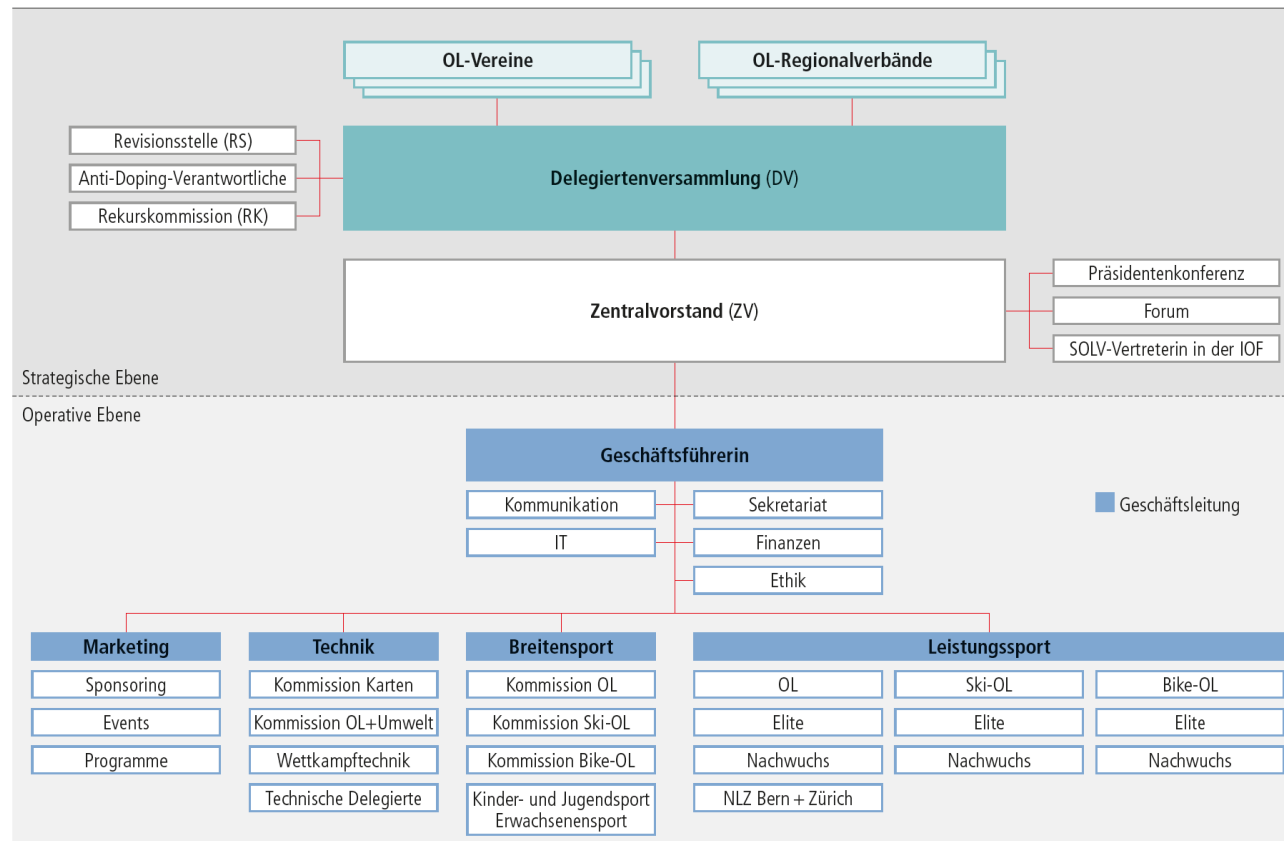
OL-Vereine

OL-Regionalverbände

Revisionsstelle (RS)

Anti-Doping-Verantwortliche

Rekurskommission (RK)

Delegiertenversammlung (DV)

Zentralvorstand (ZV)

Präsidentenkonferenz

Forum

SOLV-Vertreterin in der IOF

Strategische Ebene

Operative Ebene

Geschäftsführerin

Kommunikation

Sekretariat

IT

Finanzen

Ethik

Geschäftsleitung

Marketing

Sponsoring

Events

Programme

Technik

Kommission Karten

Kommission OL+Umwelt

Wettkampftechnik

Technische Delegierte

Breitensport

Kommission OL

Kommission Ski-OL

Kommission Bike-OL

Kinder- und Jugendsport Erwachsenensport

Leistungssport

OL

Elite

Nachwuchs

NLZ Bern + Zürich

Ski-OL

Elite

Nachwuchs

Bike-OL

Elite

Nachwuchs